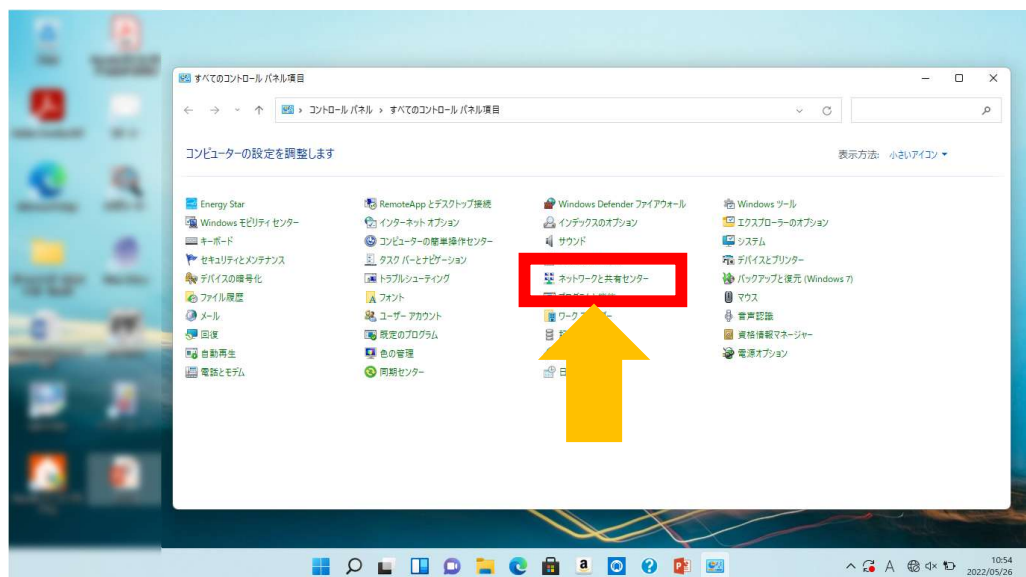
すべてのコントロール パネル項目

コントロール パネル › すべてのコントロール パネル項目

コンピューターの設定を調整します

表示方法: 小さいアイコン ▾

Energy Star
Windows モビリティ センター
キーボード
セキュリティとメンテナンス
デバイスの暗号化
ファイル履歴
メール
回復
自動再生
電話とモデム

RemoteApp とデスクトップ接続
インターネット オプション
コンピューターの簡単操作センター
タスク バーとナビゲーション
トラブルシューティング
フォント
ユーザー アカウント
既定のプログラム
色の管理
同期センター

Windows Defender ファイアウォール
インデックスのオプション
サウンド
ネットワークと共有センター
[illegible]
ワーク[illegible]
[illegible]
日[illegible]

Windows ツール
エクスプローラーのオプション
システム
デバイスとプリンター
バックアップと復元 (Windows 7)
マウス
音声認識
資格情報マネージャー
電源オプション

10:54
2022/05/26